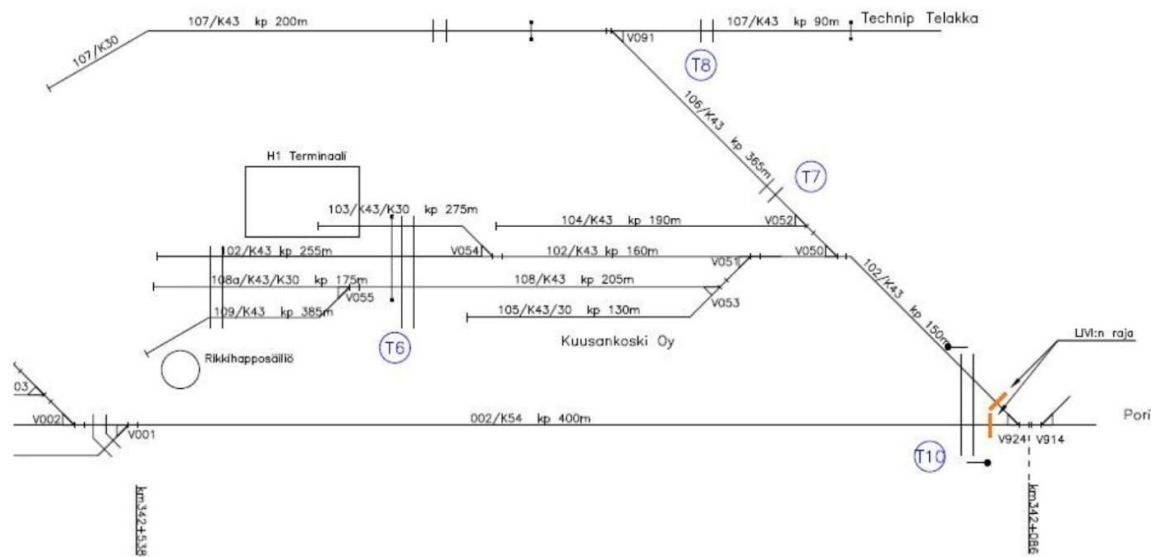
107/K30

107/K43 kp 200m

V091

T8

107/K43 kp 90m

Technip Telakka

106/K43 kp 365m

T7

H1 Terminaali

103/K43/K30 kp 275m

104/K43 kp 190m

V052

102/K43 kp 255m

V054

102/K43 kp 160m

V050

V051

108a/K43/K30 kp 175m

108/K43 kp 205m

V055

V053

102/K43 kp 150m

109/K43 kp 385m

105/K43/30 kp 130m

T6

Kuusankoski Oy

Rikkihapposäiliö

LIVI:n raja

03

V002

V001

002/K54 kp 400m

Pori

T10

V924

V914

km 342+538

km 342+086